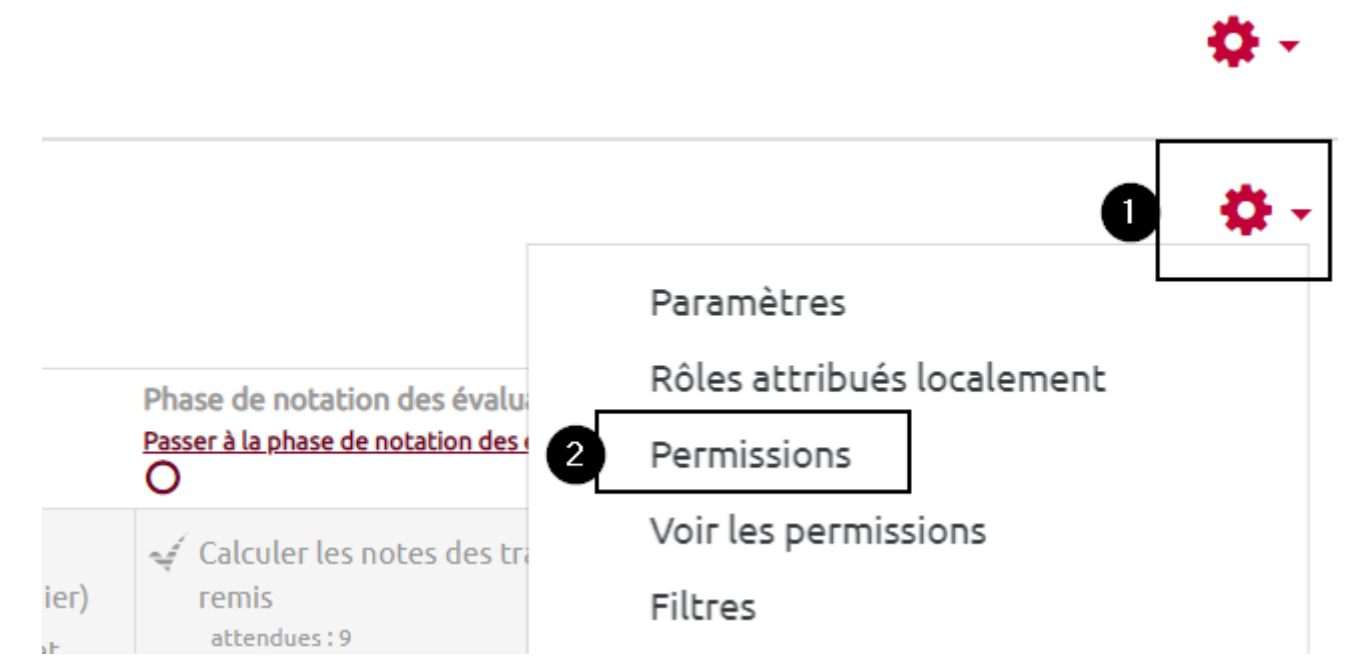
1

Paramètres

Rôles attribués localement

2

Permissions

Voir les permissions

Filtres

Phase de notation des évalu

Passer à la phase de notation des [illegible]

Calculer les notes des tr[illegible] remis

attendues : 9

ier)